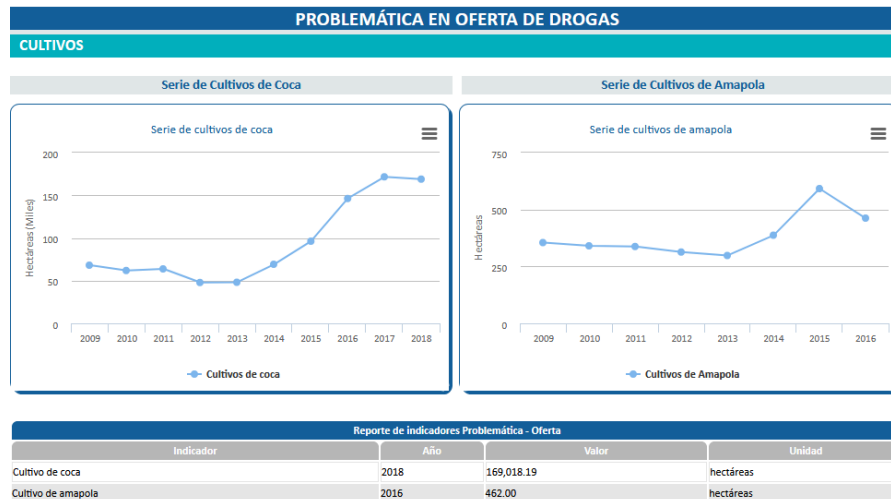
PROBLEMÁTICA EN OFERTA DE DROGAS

CULTIVOS

Serie de Cultivos de Coca

Serie de cultivos de coca

Hectáreas (Miles)

200
150
100
50
0

2009 2010 2011 2012 2013 2014 2015 2016 2017 2018

Cultivos de coca

Serie de Cultivos de Amapola

Serie de cultivos de amapola

Hectáreas

750
500
250
0

2009 2010 2011 2012 2013 2014 2015 2016

Cultivos de Amapola

Reporte de indicadores Problemática - Oferta

| Indicador | Año | Valor | Unidad |
|---|---|---|---|
| Cultivo de coca | 2018 | 169,018.19 | hectáreas |
| Cultivo de amapola | 2016 | 462.00 | hectáreas |